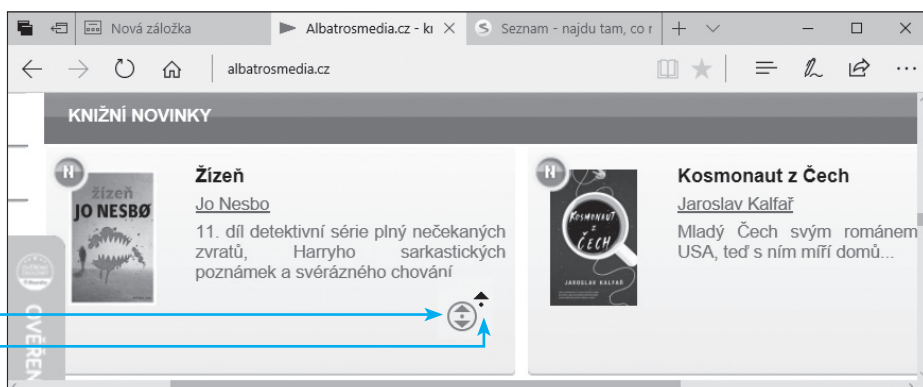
Nová záložka

Albatrosmedia.cz - kı

Seznam - najdu tam, co r

albatrosmedia.cz

KNIŽNÍ NOVINKY

N

žízeň
JO NESBØ

Žízeň

Jo Nesbo

11. díl detektivní série plný nečekaných zvratů, Harryho sarkastických poznámek a svérázného chování

N

KOSMONAUT Z ČECH
JAROSLAV KALFAŘ

Kosmonaut z Čech

Jaroslav Kalfař

Mladý Čech svým románem USA, teď s ním míří domů...

OVĚŘEN